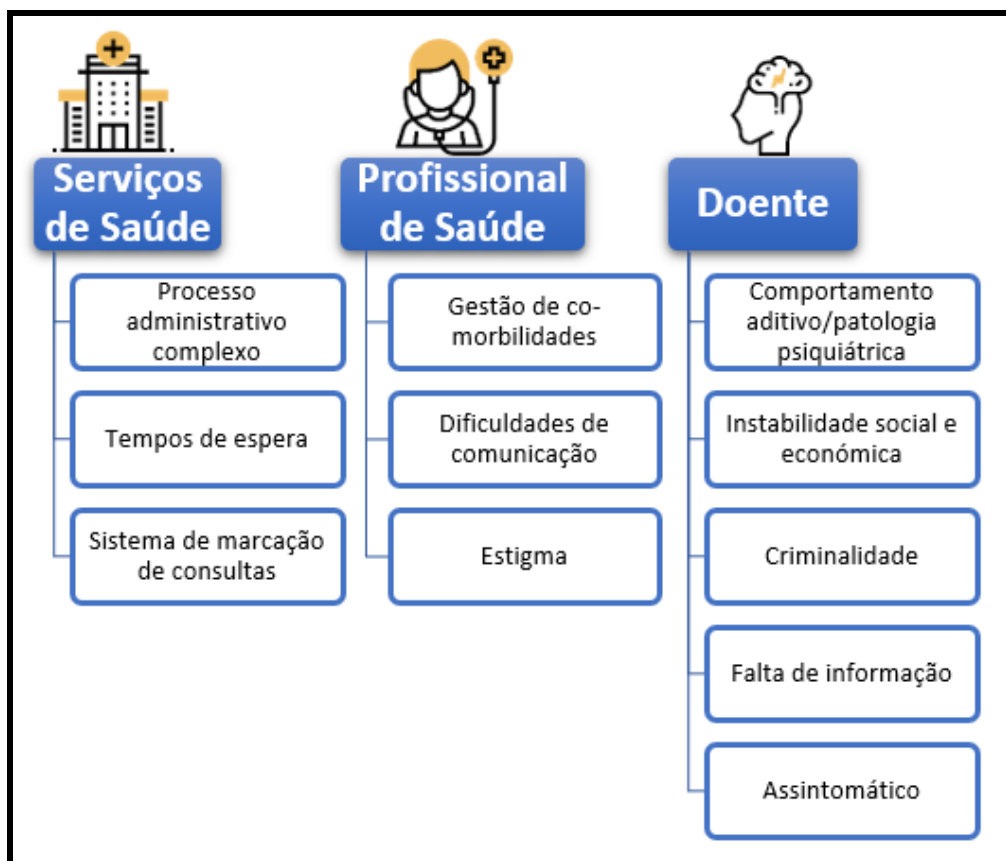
Serviços de Saúde

Processo administrativo complexo

Tempos de espera

Sistema de marcação de consultas

Profissional de Saúde

Gestão de co-morbilidades

Dificuldades de comunicação

Estigma

Doente

Comportamento aditivo/patologia psiquiátrica

Instabilidade social e económica

Criminalidade

Falta de informação

Assintomático